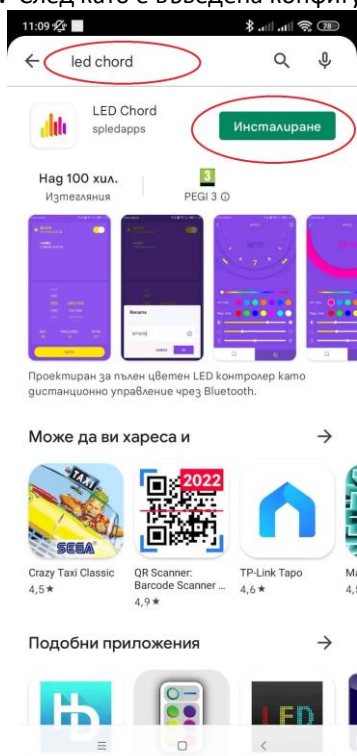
• След като е въведена конфи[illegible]

11:09 78

led chord

LED Chord
spledapps

Инсталиране

Над 100 хил.
Изтегляния

3
PEGI 3 ⓘ

Проектиран за пълен цветен LED контролер като дистанционно управление чрез Bluetooth.

Може да ви хареса и →

SEGA
Crazy Taxi Classic
4,5★

2022
QR Scanner: Barcode Scanner ...
4,9★

TP-Link Tapo
4,6★

M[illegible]
4,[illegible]

Подобни приложения →

LED